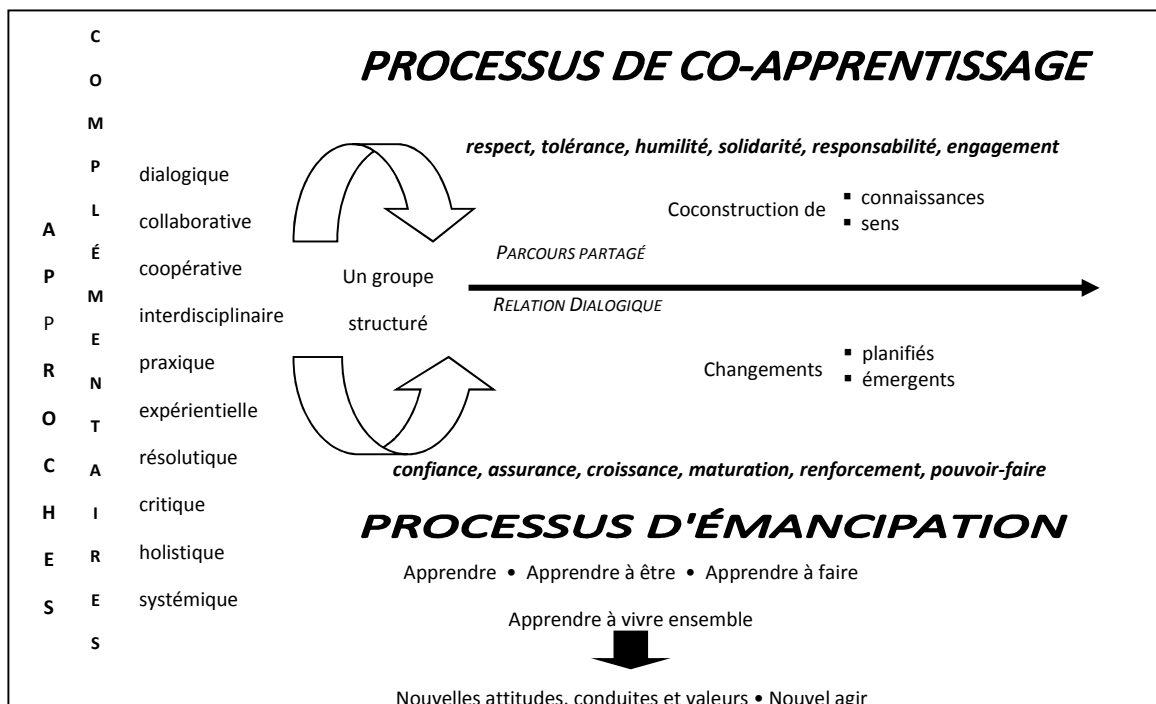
A P P R O C H E S

C O M P L É M E N T A I R E S

dialogique
collaborative
coopérative
interdisciplinaire
praxique
expérientielle
résolutique
critique
holistique
systémique

PROCESSUS DE CO-APPRENTISSAGE

respect, tolérance, humilité, solidarité, responsabilité, engagement

Coconstruction de
▪ connaissances
▪ sens

PARCOURS PARTAGÉ

Un groupe structuré

RELATION DIALOGIQUE

Changements
▪ planifiés
▪ émergents

confiance, assurance, croissance, maturation, renforcement, pouvoir-faire

PROCESSUS D'ÉMANCIPATION

Apprendre • Apprendre à être • Apprendre à faire

Apprendre à vivre ensemble

Nouvelles attitudes, conduites et valeurs • Nouvel agir